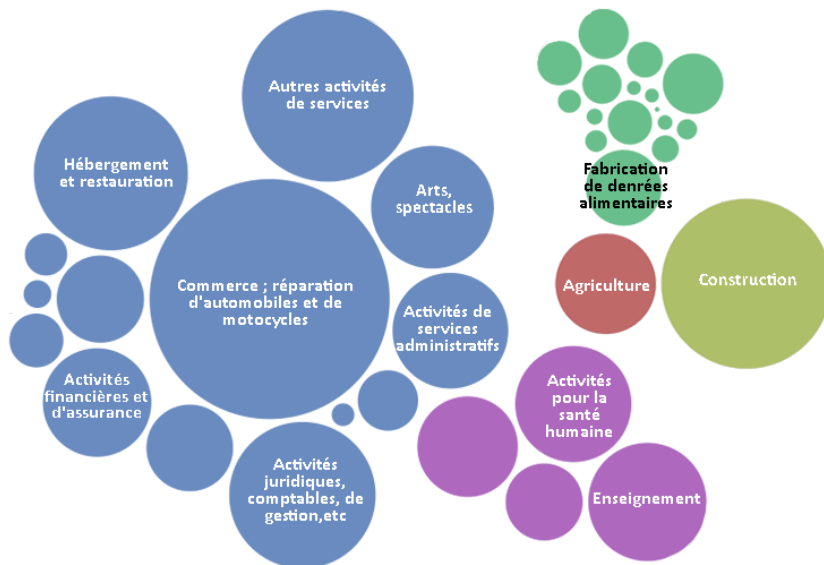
Autres activités de services

Hébergement et restauration

Arts, spectacles

Fabrication de denrées alimentaires

Commerce ; réparation d'automobiles et de motocycles

Agriculture

Construction

Activités de services administratifs

Activités financières et d'assurance

Activités pour la santé humaine

Activités juridiques, comptables, de gestion,etc

Enseignement